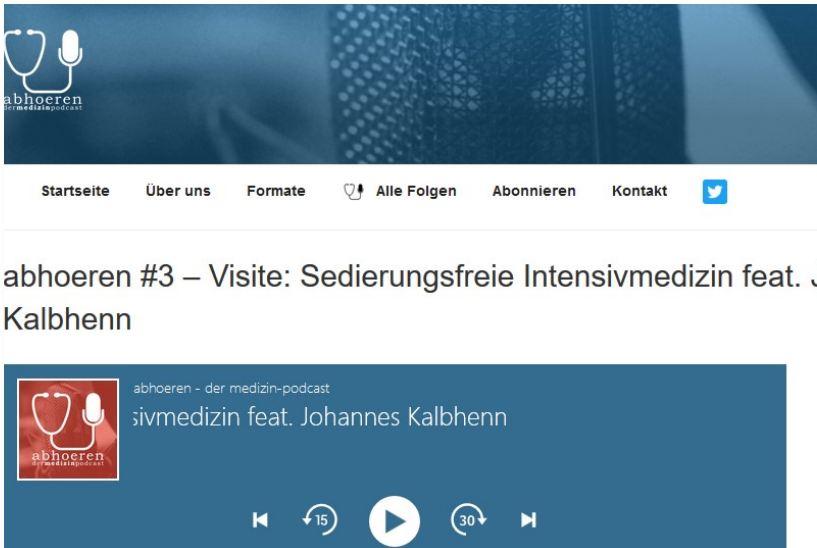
abhoeren
dermedizinpodcast

Startseite Über uns Formate Alle Folgen Abonnieren Kontakt

abhoeren #3 – Visite: Sedierungsfreie Intensivmedizin feat. J
Kalbhenn

abhoeren
dermedizinpodcast

abhoeren - der medizin-podcast
;ivmedizin feat. Johannes Kalbhenn

15 30